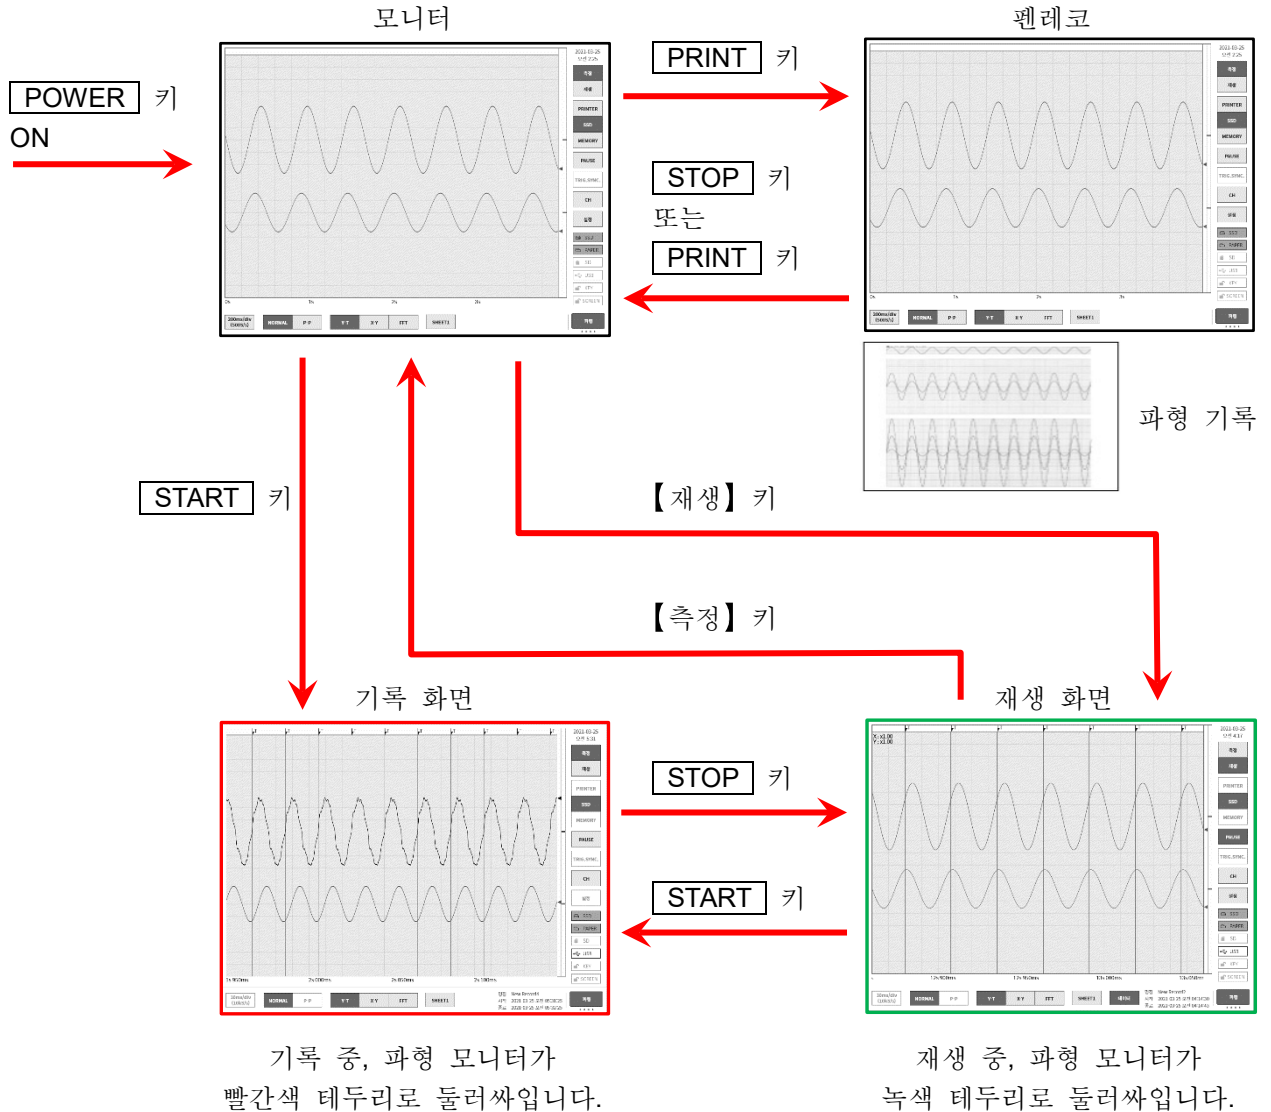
모니터

펜레코

POWER 키

ON

PRINT 키

STOP 키

또는

PRINT 키

파형 기록

START 키

【재생】키

【측정】키

기록 화면

재생 화면

STOP 키

START 키

기록 중, 파형 모니터가 빨간색 테두리로 둘러싸입니다.

재생 중, 파형 모니터가 녹색 테두리로 둘러싸입니다.